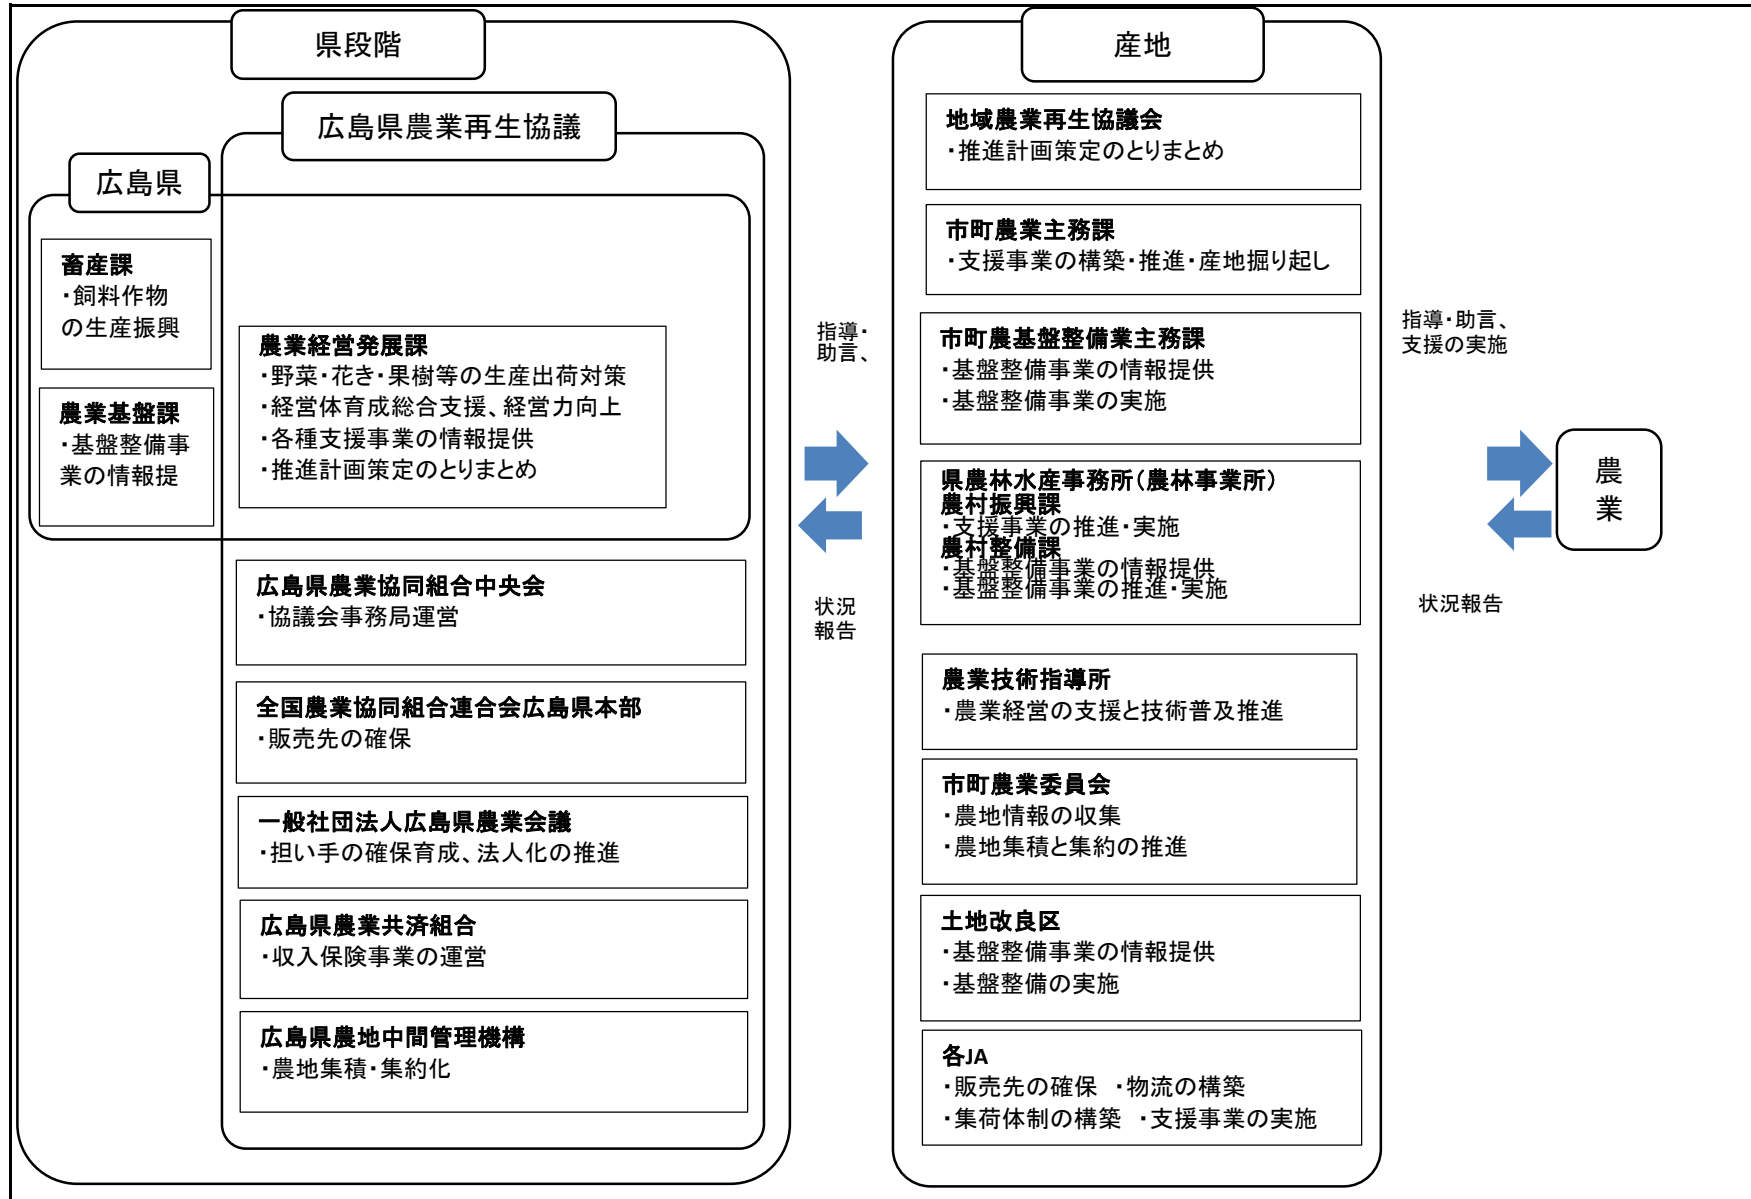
県段階

広島県農業再生協議

広島県

畜産課
・飼料作物の生産振興

農業基盤課
・基盤整備事業の情報提

農業経営発展課
・野菜・花き・果樹等の生産出荷対策
・経営体育成総合支援、経営力向上
・各種支援事業の情報提供
・推進計画策定のとりまとめ

広島県農業協同組合中央会
・協議会事務局運営

全国農業協同組合連合会広島県本部
・販売先の確保

一般社団法人広島県農業会議
・担い手の確保育成、法人化の推進

広島県農業共済組合
・収入保険事業の運営

広島県農地中間管理機構
・農地集積・集約化

指導・助言、

状況報告

産地

地域農業再生協議会
・推進計画策定のとりまとめ

市町農業主務課
・支援事業の構築・推進・産地掘り起し

市町農基盤整備業主務課
・基盤整備事業の情報提供
・基盤整備事業の実施

県農林水産事務所（農林事業所）
農村振興課
・支援事業の推進・実施
農村整備課
・基盤整備事業の情報提供
・基盤整備事業の推進・実施

農業技術指導所
・農業経営の支援と技術普及推進

市町農業委員会
・農地情報の収集
・農地集積と集約の推進

土地改良区
・基盤整備事業の情報提供
・基盤整備の実施

各JA
・販売先の確保 ・物流の構築
・集荷体制の構築 ・支援事業の実施

指導・助言、支援の実施

状況報告

農業